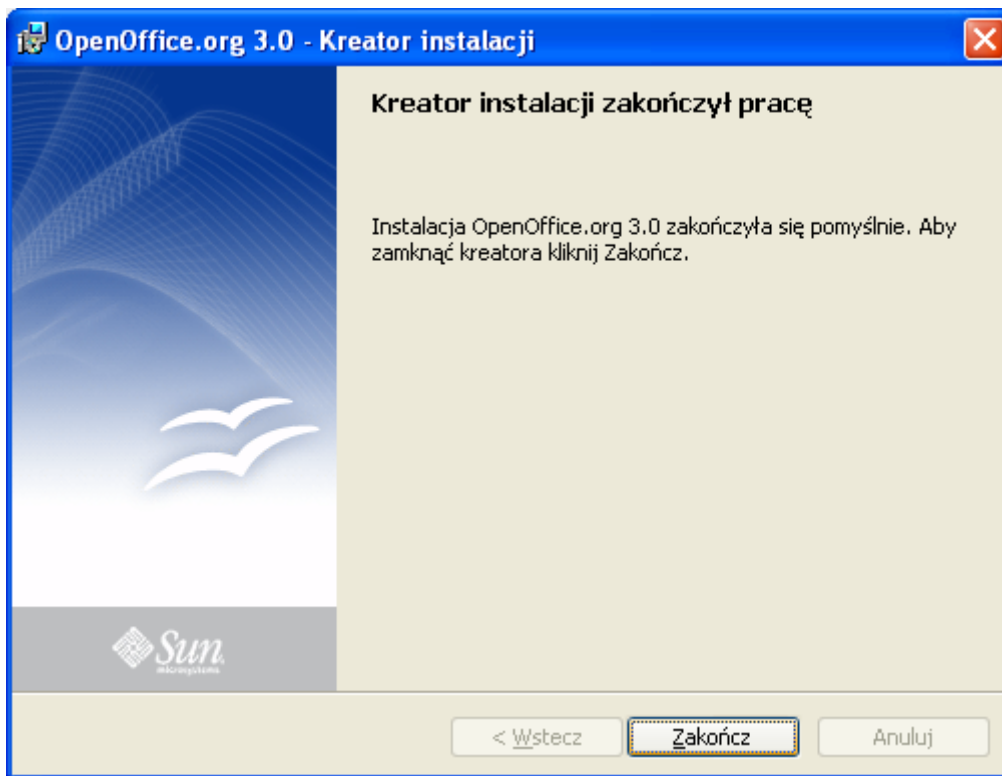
OpenOffice.org 3.0 - Kreator instalacji

Kreator instalacji zakończył pracę

Instalacja OpenOffice.org 3.0 zakończyła się pomyślnie. Aby zamknąć kreatora kliknij Zakończ.

Sun microsystems

< Wstecz

Zakończ

Anuluj